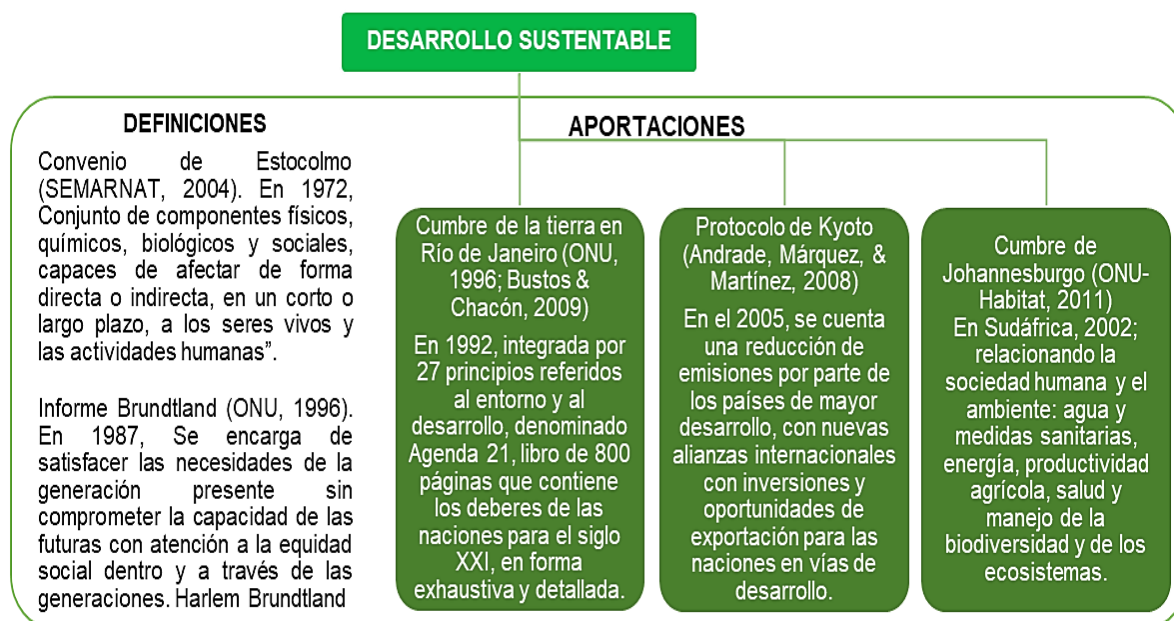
DESARROLLO SUSTENTABLE

DEFINICIONES

Convenio de Estocolmo (SEMARNAT, 2004). En 1972, Conjunto de componentes físicos, químicos, biológicos y sociales, capaces de afectar de forma directa o indirecta, en un corto o largo plazo, a los seres vivos y las actividades humanas".

Informe Brundtland (ONU, 1996). En 1987, Se encarga de satisfacer las necesidades de la generación presente sin comprometer la capacidad de las futuras con atención a la equidad social dentro y a través de las generaciones. Harlem Brundtland

APORTACIONES

Cumbre de la tierra en Río de Janeiro (ONU, 1996; Bustos & Chacón, 2009)

En 1992, integrada por 27 principios referidos al entorno y al desarrollo, denominado Agenda 21, libro de 800 páginas que contiene los deberes de las naciones para el siglo XXI, en forma exhaustiva y detallada.

Protocolo de Kyoto (Andrade, Márquez, & Martínez, 2008)

En el 2005, se cuenta una reducción de emisiones por parte de los países de mayor desarrollo, con nuevas alianzas internacionales con inversiones y oportunidades de exportación para las naciones en vías de desarrollo.

Cumbre de Johannesburgo (ONU-Habitat, 2011)
En Sudáfrica, 2002; relacionando la sociedad humana y el ambiente: agua y medidas sanitarias, energía, productividad agrícola, salud y manejo de la biodiversidad y de los ecosistemas.